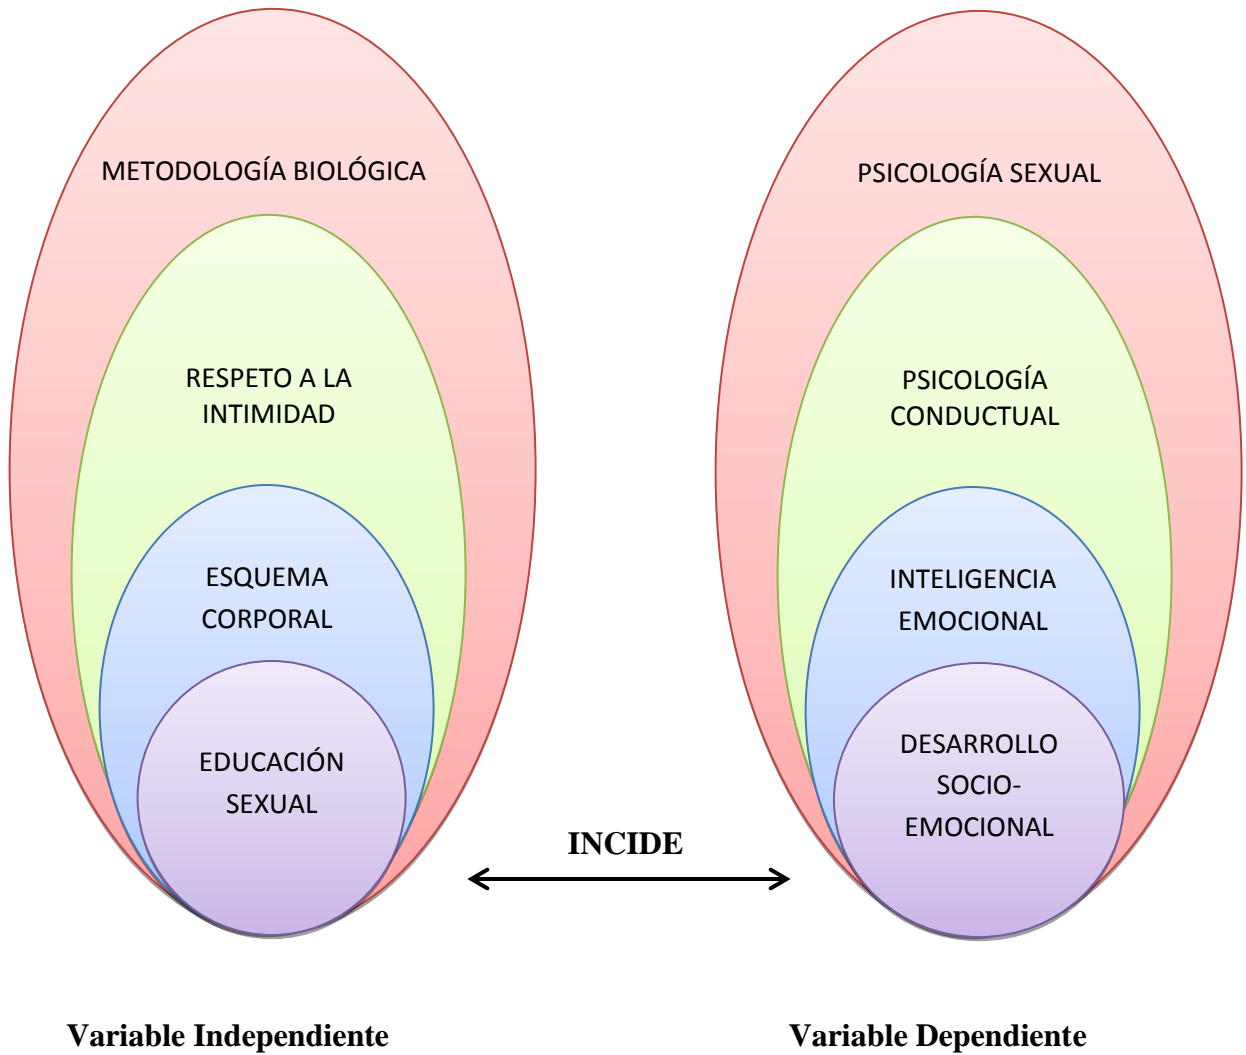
METODOLOGÍA BIOLÓGICA

RESPETO A LA INTIMIDAD

ESQUEMA CORPORAL

EDUCACIÓN SEXUAL

PSICOLOGÍA SEXUAL

PSICOLOGÍA CONDUCTUAL

INTELIGENCIA EMOCIONAL

DESARROLLO SOCIO-EMOCIONAL

INCIDE

Variable Independiente

Variable Dependiente